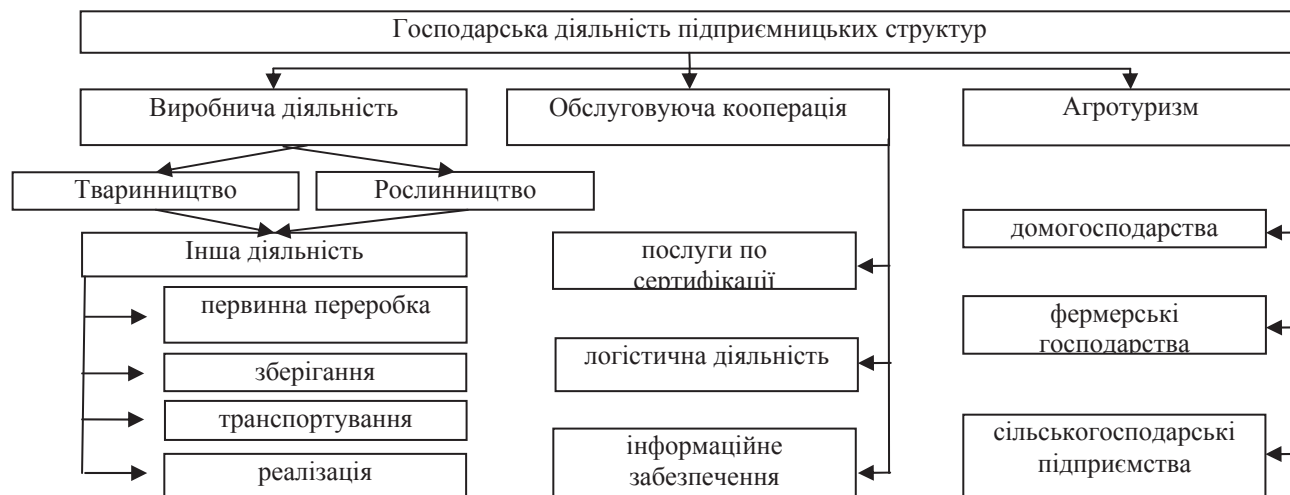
Господарська діяльність підприємницьких структур

Виробнича діяльність

Обслуговуюча кооперація

Агротуризм

Тваринництво

Рослинництво

Інша діяльність

первинна переробка

зберігання

транспортування

реалізація

послуги по сертифікації

логістична діяльність

інформаційне забезпечення

домогосподарства

фермерські господарства

сільськогосподарські підприємства